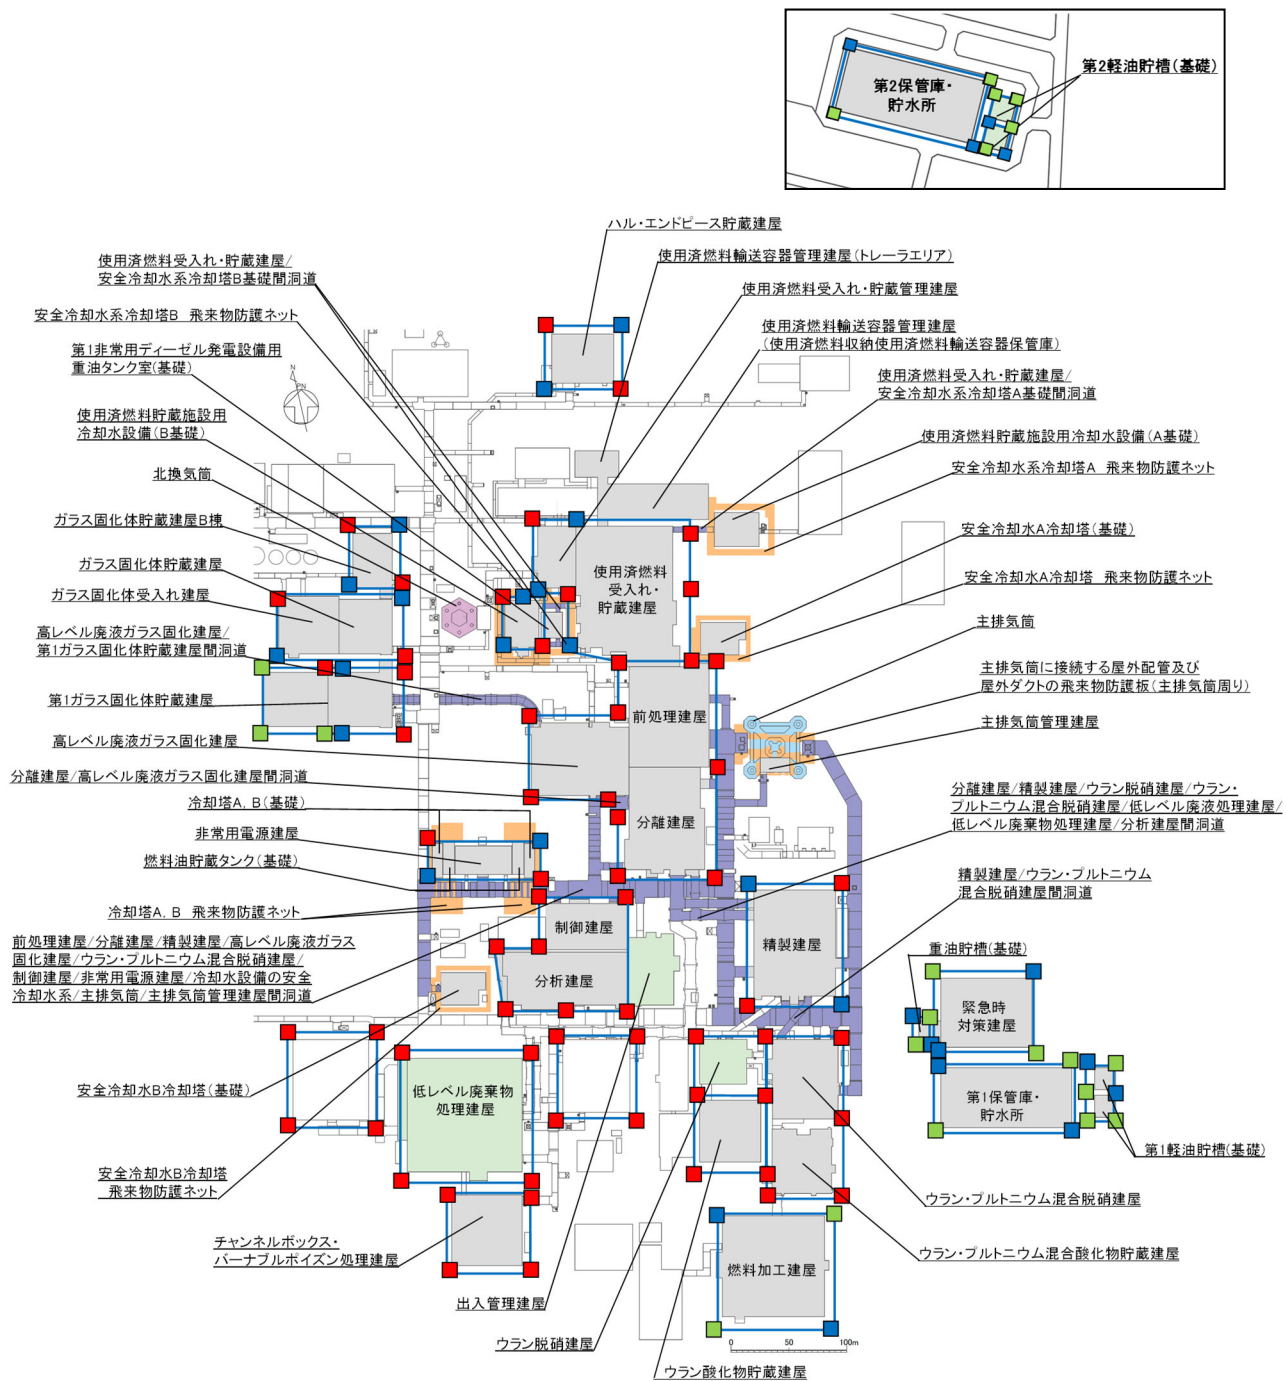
第2保管庫・貯水所

第2軽油貯槽(基礎)

ハル・エンドピース貯蔵建屋

使用済燃料輸送容器管理建屋(トレーラエリア)

使用済燃料受入れ・貯蔵建屋/安全冷却水系冷却塔B基礎間洞道

使用済燃料受入れ・貯蔵管理建屋

安全冷却水系冷却塔B　飛来物防護ネット

使用済燃料輸送容器管理建屋(使用済燃料収納使用済燃料輸送容器保管庫)

第1非常用ディーゼル発電設備用重油タンク室(基礎)

使用済燃料受入れ・貯蔵建屋/安全冷却水系冷却塔A基礎間洞道

使用済燃料貯蔵施設用冷却水設備(B基礎)

使用済燃料貯蔵施設用冷却水設備(A基礎)

北換気筒

安全冷却水系冷却塔A　飛来物防護ネット

ガラス固化体貯蔵建屋B棟

安全冷却水A冷却塔(基礎)

ガラス固化体貯蔵建屋

使用済燃料受入れ・貯蔵建屋

ガラス固化体受入れ建屋

安全冷却水A冷却塔　飛来物防護ネット

高レベル廃液ガラス固化建屋/第1ガラス固化体貯蔵建屋間洞道

主排気筒

主排気筒に接続する屋外配管及び屋外ダクトの飛来物防護板(主排気筒周り)

第1ガラス固化体貯蔵建屋

前処理建屋

主排気筒管理建屋

高レベル廃液ガラス固化建屋

分離建屋/高レベル廃液ガラス固化建屋間洞道

分離建屋/精製建屋/ウラン脱硝建屋/ウラン・プルトニウム混合脱硝建屋/低レベル廃液処理建屋/低レベル廃棄物処理建屋/分析建屋間洞道

冷却塔A, B(基礎)

非常用電源建屋

分離建屋

燃料油貯蔵タンク(基礎)

精製建屋/ウラン・プルトニウム混合脱硝建屋間洞道

冷却塔A, B　飛来物防護ネット

制御建屋

前処理建屋/分離建屋/精製建屋/高レベル廃液ガラス固化建屋/ウラン・プルトニウム混合脱硝建屋/制御建屋/非常用電源建屋/冷却水設備の安全冷却水系/主排気筒/主排気筒管理建屋間洞道

精製建屋

重油貯槽(基礎)

分析建屋

緊急時対策建屋

安全冷却水B冷却塔(基礎)

低レベル廃棄物処理建屋

第1保管庫・貯水所

第1軽油貯槽(基礎)

安全冷却水B冷却塔　飛来物防護ネット

ウラン・プルトニウム混合脱硝建屋

チャンネルボックス・バーナブルポイズン処理建屋

ウラン・プルトニウム混合酸化物貯蔵建屋

燃料加工建屋

出入管理建屋

0　50　100m

ウラン脱硝建屋

ウラン酸化物貯蔵建屋